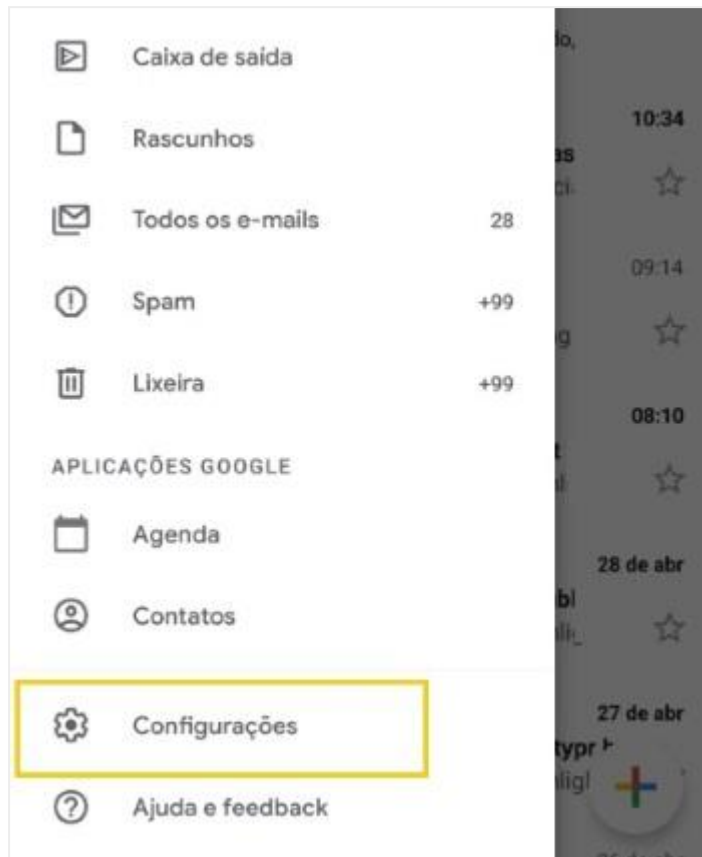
Caixa de saída

Rascunhos

Todos os e-mails 28

Spam +99

Lixeira +99

APLICAÇÕES GOOGLE

Agenda

Contatos

Configurações

Ajuda e feedback

lo,

10:34

as

ci.

09:14

g

08:10

t

d

28 de abr

bl

lli_

27 de abr

typr

ligl